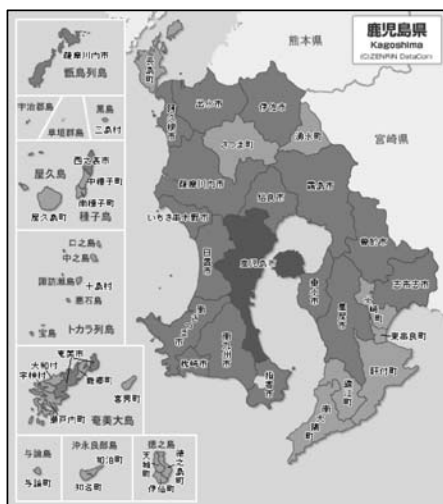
鹿児島県
Kagoshima
(C)ZENRIN DataCom

熊本県
宮崎県

薩摩川内市
甑島列島
宇治群島
黒島
三島村
草垣群島
西之表市
中種子町
南種子町
屋久島
屋久島町
種子島
口之島
中之島
諏訪瀬島
十島村
悪石島
宝島
トカラ列島
奄美市
大和村
宇検村
龍郷町
喜界町
瀬戸内町
奄美大島
与論島
与論町
沖永良部島
和泊町
知名町
徳之島
天城町
徳之島町
伊仙町

長島町
出水市
阿久根市
伊佐市
湧水町
さつま町
薩摩川内市
姶良市
霧島市
いちき串木野市
曽於市
日置市
鹿児島市
志布志市
垂水市
大崎町
鹿屋市
南九州市
枕崎市
指宿市
東串良町
肝付町
錦江町
南大隅町